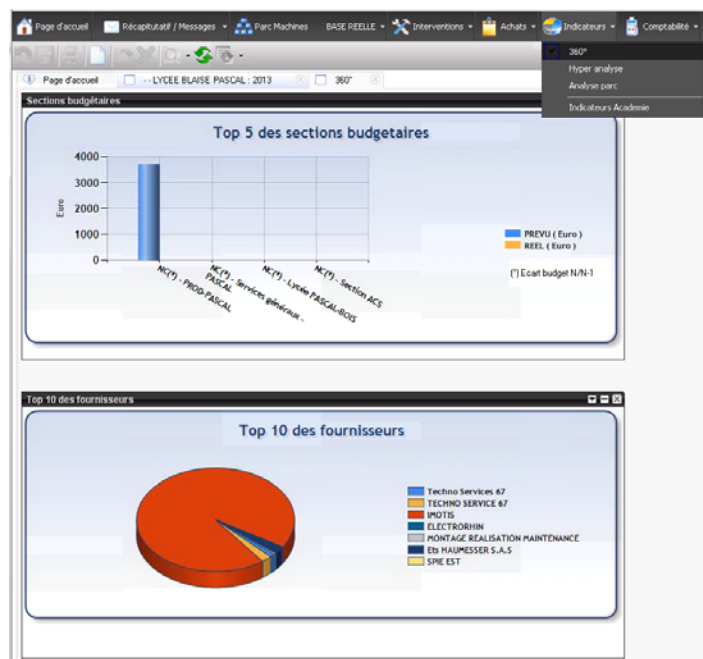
Page d'accueil | Récapitulatif / Messages | Parc Machines | BASE REELLE | Interventions | Achats | Indicateurs | Comptabilité

360°
Hyper analyse
Analyse parc
Indicateurs Académie

Page d'accueil | - - LYCEE BLAISE PASCAL : 2013 | 360°

Sections budgétaires

Top 5 des sections budgetaires

4000
3000
2000
1000
0

Euro

NC(*) - PROD-PASCAL
NC(*) - Services généraux - PASCAL
NC(*) - Lycée PASCAL-BOIS
NC(*) - Section ACS

PREVU ( Euro )
REEL ( Euro )

(*) Ecart budget N/N-1

Top 10 des fournisseurs

Top 10 des fournisseurs

Techno Services 67
TECHNO SERVICE 67
IMOTIS
ELECTRORHIN
MONTAGE REALISATION MAINTENANCE
Ets HAUMESSER S.A.S
SPIE EST